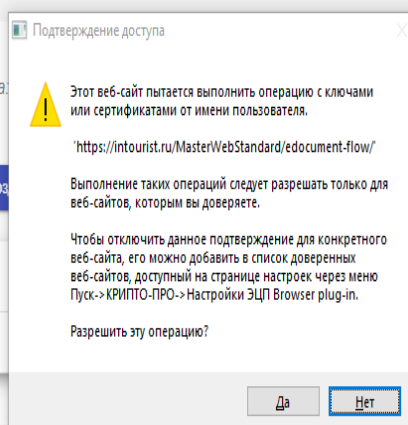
Подтверждение доступа

Этот веб-сайт пытается выполнить операцию с ключами или сертификатами от имени пользователя.

'https://intourist.ru/MasterWebStandard/edocument-flow/'

Выполнение таких операций следует разрешать только для веб-сайтов, которым вы доверяете.

Чтобы отключить данное подтверждение для конкретного веб-сайта, его можно добавить в список доверенных веб-сайтов, доступный на странице настроек через меню Пуск->КРИПТО-ПРО->Настройки ЭЦП Browser plug-in.

Разрешить эту операцию?

Да

Нет